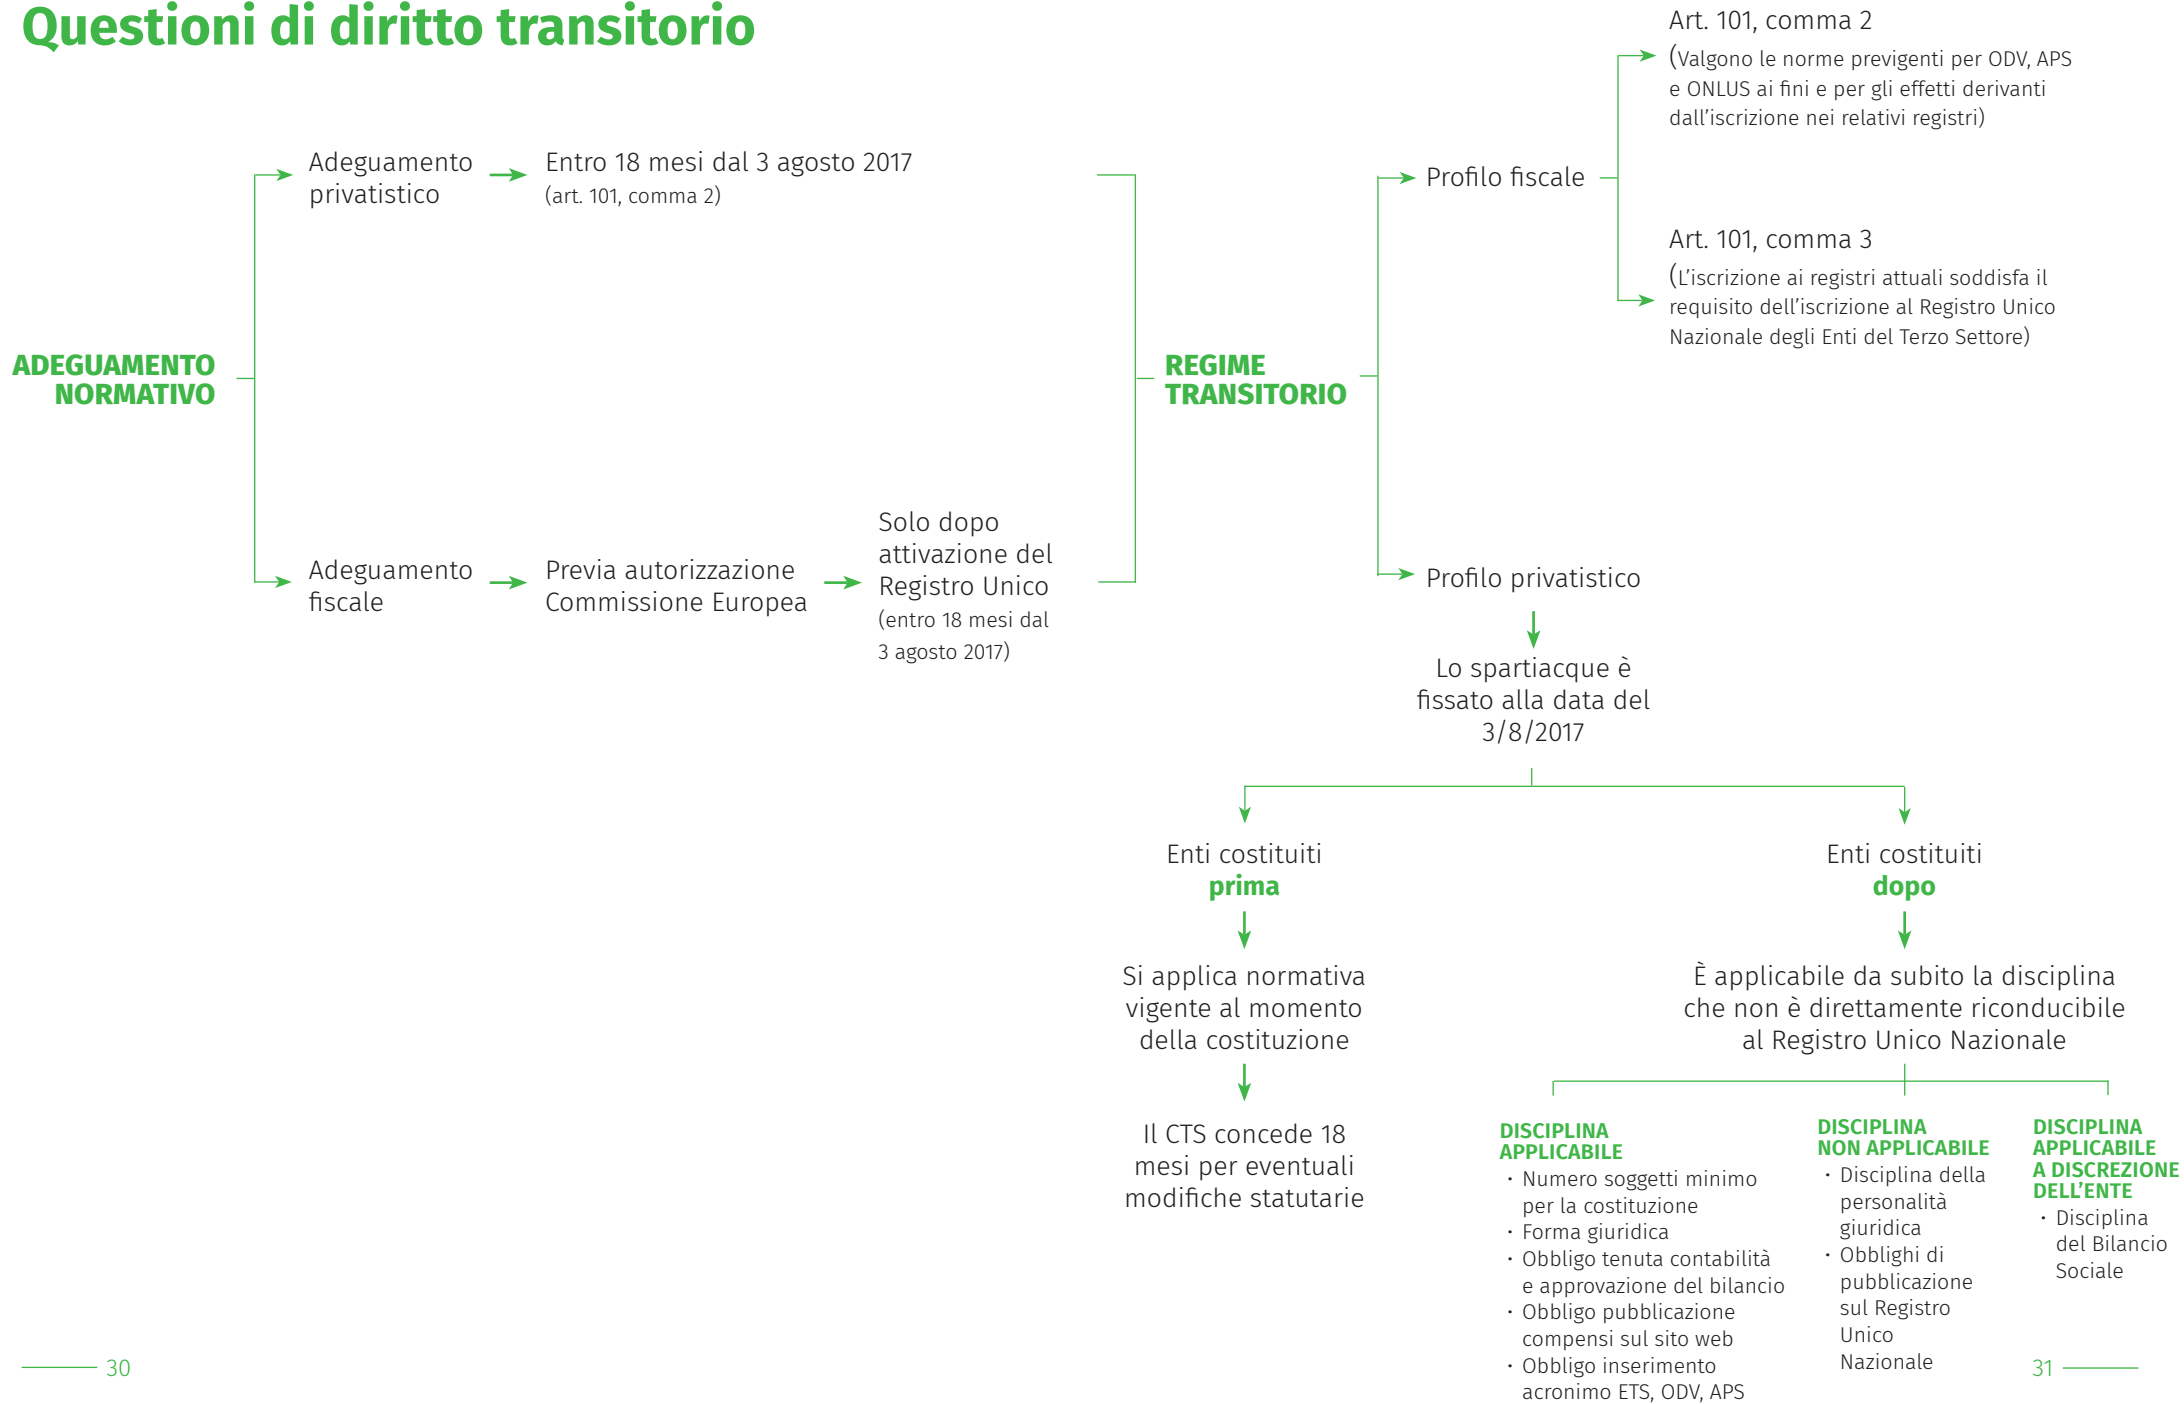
Questioni di diritto transitorio

ADEGUAMENTO NORMATIVO

Adeguamento privatistico

Entro 18 mesi dal 3 agosto 2017 (art. 101, comma 2)

Adeguamento fiscale

Previa autorizzazione Commissione Europea

Solo dopo attivazione del Registro Unico (entro 18 mesi dal 3 agosto 2017)

REGIME TRANSITORIO

Profilo fiscale

Art. 101, comma 2
(Valgono le norme previgenti per ODV, APS e ONLUS ai fini e per gli effetti derivanti dall'iscrizione nei relativi registri)

Art. 101, comma 3
(L'iscrizione ai registri attuali soddisfa il requisito dell'iscrizione al Registro Unico Nazionale degli Enti del Terzo Settore)

Profilo privatistico

Lo spartiacque è fissato alla data del 3/8/2017

Enti costituiti prima

Si applica normativa vigente al momento della costituzione

Il CTS concede 18 mesi per eventuali modifiche statutarie

Enti costituiti dopo

È applicabile da subito la disciplina che non è direttamente riconducibile al Registro Unico Nazionale

DISCIPLINA APPLICABILE
· Numero soggetti minimo per la costituzione
· Forma giuridica
· Obbligo tenuta contabilità e approvazione del bilancio
· Obbligo pubblicazione compensi sul sito web
· Obbligo inserimento acronimo ETS, ODV, APS

DISCIPLINA NON APPLICABILE
· Disciplina della personalità giuridica
· Obblighi di pubblicazione sul Registro Unico Nazionale

DISCIPLINA APPLICABILE A DISCREZIONE DELL'ENTE
· Disciplina del Bilancio Sociale

30

31